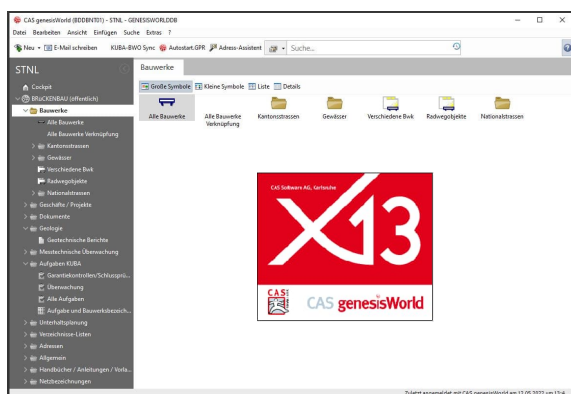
CAS genesisWorld (BDDBNT01) - STNL - GENESISWORLDDB

Datei Bearbeiten Ansicht Einfügen Suche Extras ?

Neu E-Mail schreiben KUBA-BWO Sync Autostart.GPR Adress-Assistent Suche...

STNL

Cockpit
BRUCKENBAU (öffentlich)
Bauwerke
Alle Bauwerke
Alle Bauwerke Verknüpfung
Kantonsstrassen
Gewässer
Verschiedene Bwk
Radwegobjekte
Nationalstrassen
Geschäfte / Projekte
Dokumente
Geologie
Geotechnische Berichte
Messtechnische Überwachung
Aufgaben KUBA
Garantiekontrollen/Schlussprü...
Überwachung
Alle Aufgaben
Aufgabe und Bauwerksbezeich...
Unterhaltsplanung
Verzeichnisse-Listen
Adressen
Allgemein
Handbücher / Anleitungen / Vorla...
Netzbezeichnungen

Bauwerke

Große Symbole | Kleine Symbole | Liste | Details

Alle Bauwerke
Alle Bauwerke Verknüpfung
Kantonsstrassen
Gewässer
Verschiedene Bwk
Radwegobjekte
Nationalstrassen

CAS Software AG, Karlsruhe
X13
CAS
CAS genesisWorld

Zuletzt angemeldet mit CAS genesisWorld am 12.05.2022 um 13:4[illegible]